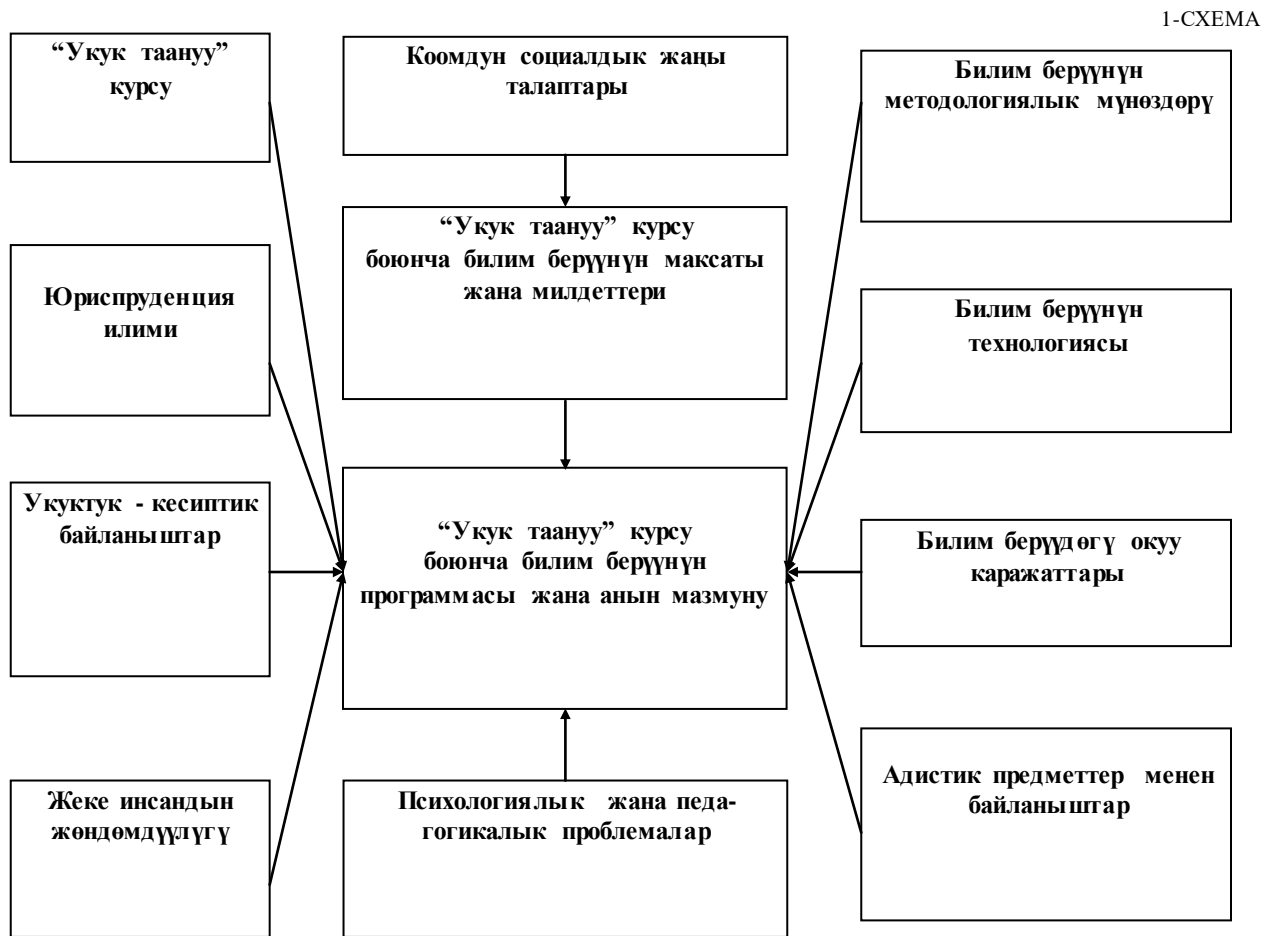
1-СХЕМА

“Укук таануу” курсу

Коомдун социалдык жаңы талаптары

Билим берүүнүн методологиялык мүнөздөрү

“Укук таануу” курсу боюнча билим берүүнүн максаты жана милдеттери

Юриспруденция илими

Билим берүүнүн технологиясы

Укуктук - кесиптик байланыштар

“Укук таануу” курсу боюнча билим берүүнүн программасы жана анын мазмуну

Билим берүүдөгү окуу каражаттары

Жеке инсандын жөндөмдүүлүгү

Психологиялык жана педагогикалык проблемалар

Адистик предметтер менен байланыштар